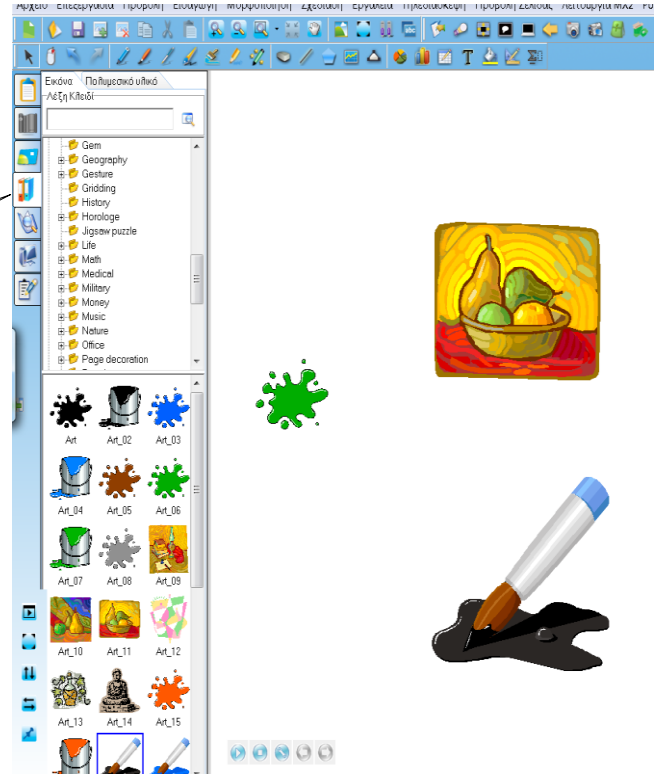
Εικόνα
Πολυμεσικό υλικό
Λέξη Κλειδί

Gem
Geography
Gesture
Gridding
History
Horologe
Jigsaw puzzle
Life
Math
Medical
Military
Money
Music
Nature
Office
Page decoration

Art
Art_02
Art_03
Art_04
Art_05
Art_06
Art_07
Art_08
Art_09
Art_10
Art_11
Art_12
Art_13
Art_14
Art_15